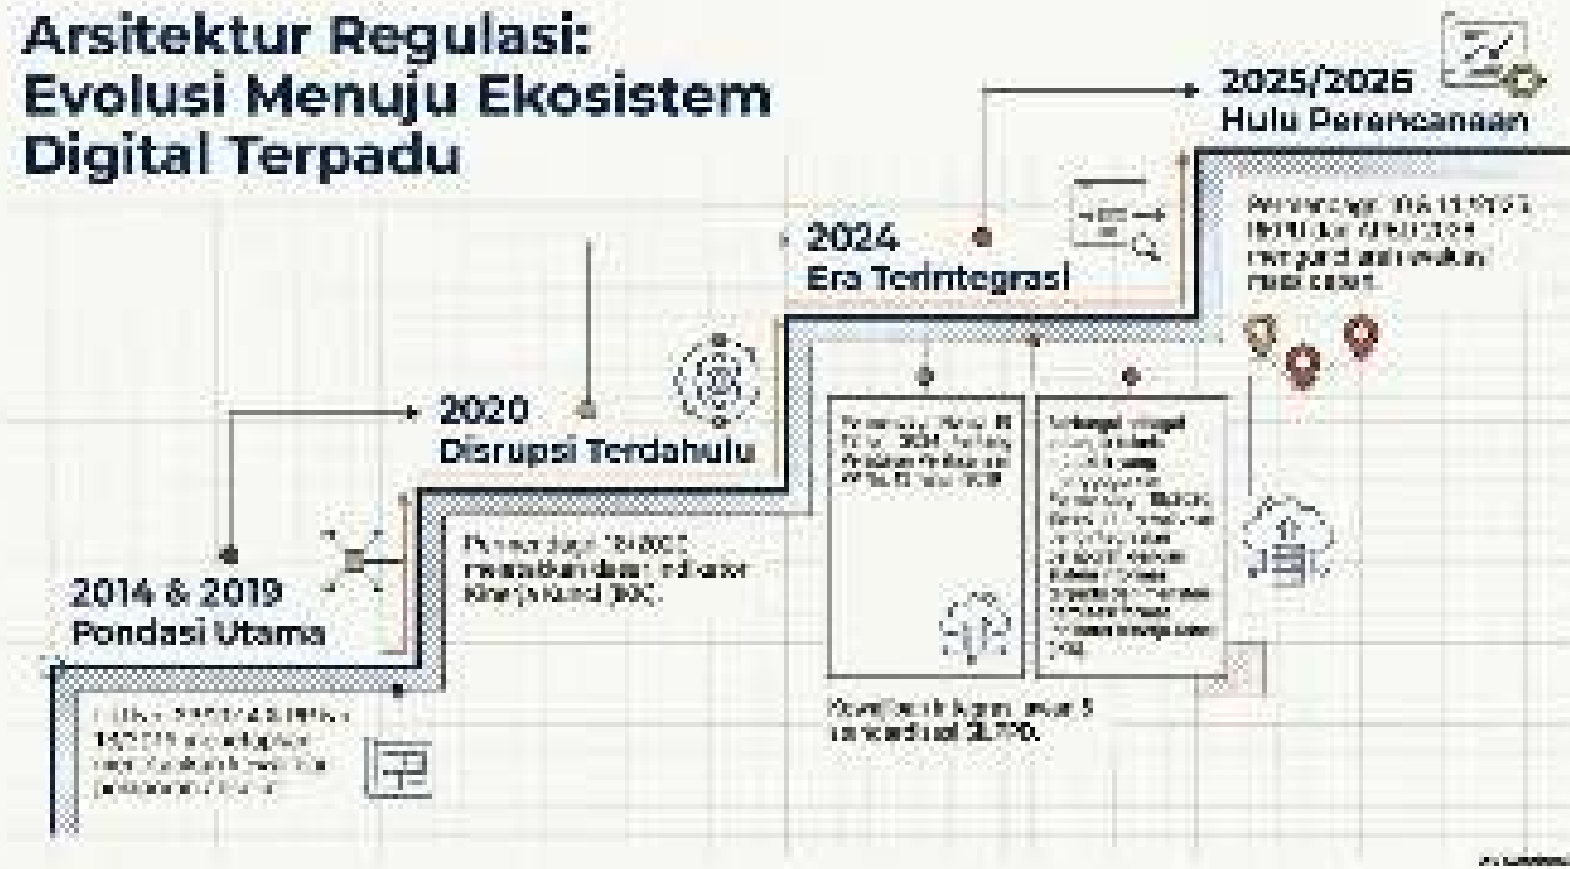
Arsitektur Regulasi: Evolusi Menuju Ekosistem Digital Terpadu

2025/2026
Hulu Perencanaan

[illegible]

2024
Era Terintegrasi

2020
Disrupsi Terdahulu

Permendagri 18/2020 menetapkan dasar indikator Kinerja Kunci (IKK).

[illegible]

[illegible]

Kewajiban integrasi pajak 5 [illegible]

2014 & 2019
Pondasi Utama

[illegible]